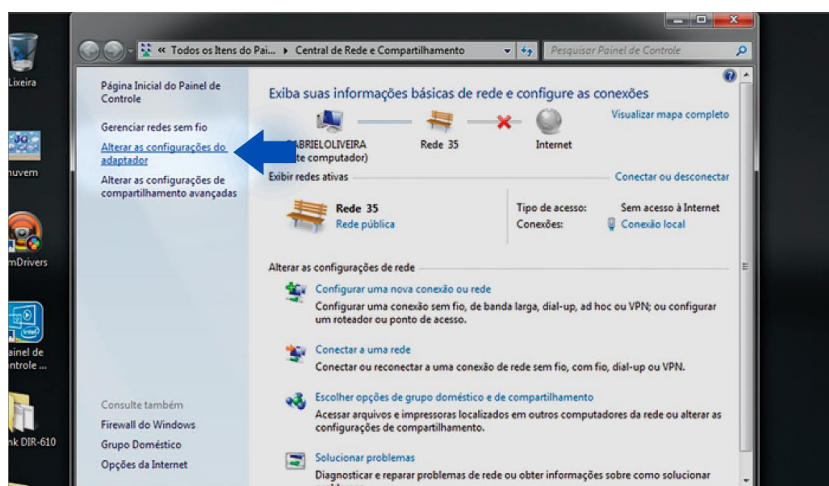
Lixeira

nuvem

mDrivers

ainel de ntrole ...

nk DIR-610

« Todos os Itens do Pai... ▸ Central de Rede e Compartilhamento

Pesquisar Painel de Controle

Página Inicial do Painel de Controle

Gerenciar redes sem fio

Alterar as configurações do adaptador

Alterar as configurações de compartilhamento avançadas

Consulte também

Firewall do Windows

Grupo Doméstico

Opções da Internet

Exiba suas informações básicas de rede e configure as conexões

Visualizar mapa completo

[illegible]ABRIELOLIVEIRA ([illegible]te computador)

Rede 35

Internet

Exibir redes ativas

Conectar ou desconectar

Rede 35

Rede pública

Tipo de acesso: Sem acesso à Internet

Conexões: Conexão local

Alterar as configurações de rede

Configurar uma nova conexão ou rede

Configurar uma conexão sem fio, de banda larga, dial-up, ad hoc ou VPN; ou configurar um roteador ou ponto de acesso.

Conectar a uma rede

Conectar ou reconectar a uma conexão de rede sem fio, com fio, dial-up ou VPN.

Escolher opções de grupo doméstico e de compartilhamento

Acessar arquivos e impressoras localizados em outros computadores da rede ou alterar as configurações de compartilhamento.

Solucionar problemas

Diagnosticar e reparar problemas de rede ou obter informações sobre como solucionar